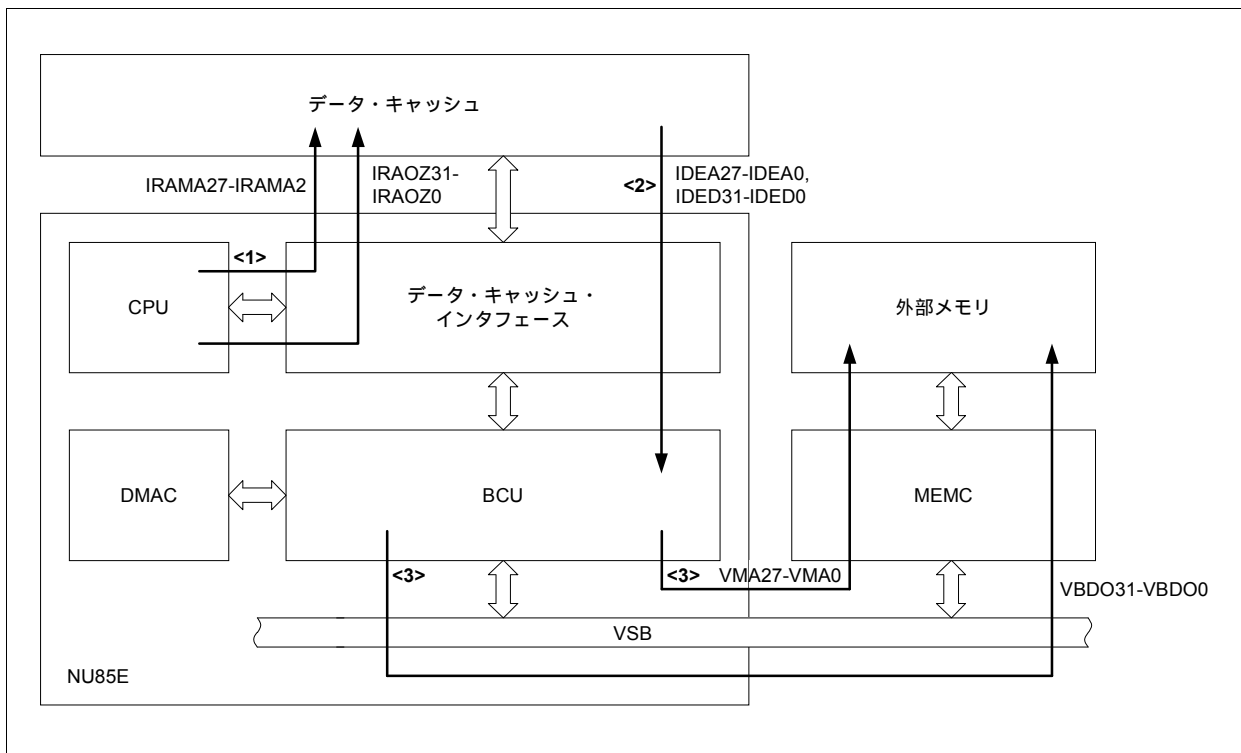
データ・キャッシュ

IRAMA27-IRAMA2

IRAOZ31-IRAOZ0

<2>

IDEA27-IDEA0, IDED31-IDED0

<1>

CPU

データ・キャッシュ・インタフェース

外部メモリ

DMAC

BCU

MEMC

<3>

<3>

VMA27-VMA0

VBDO31-VBDO0

VSB

NU85E